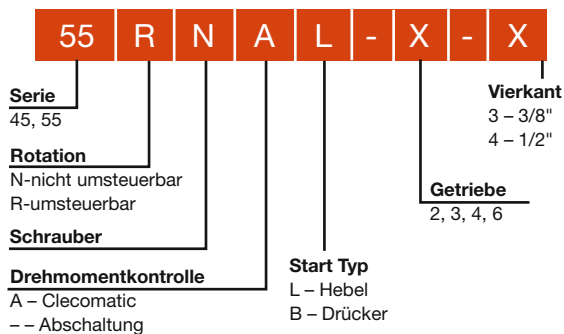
55 R N A L - X - X

Vierkant
3 – 3/8"
4 – 1/2"

Serie
45, 55

Rotation
N-nicht umsteuerbar
R-umsteuerbar

Getriebe
2, 3, 4, 6

Schrauber

Drehmomentkontrolle
A – Clecomatic
– – Abschaltung

Start Typ
L – Hebel
B – Drücker